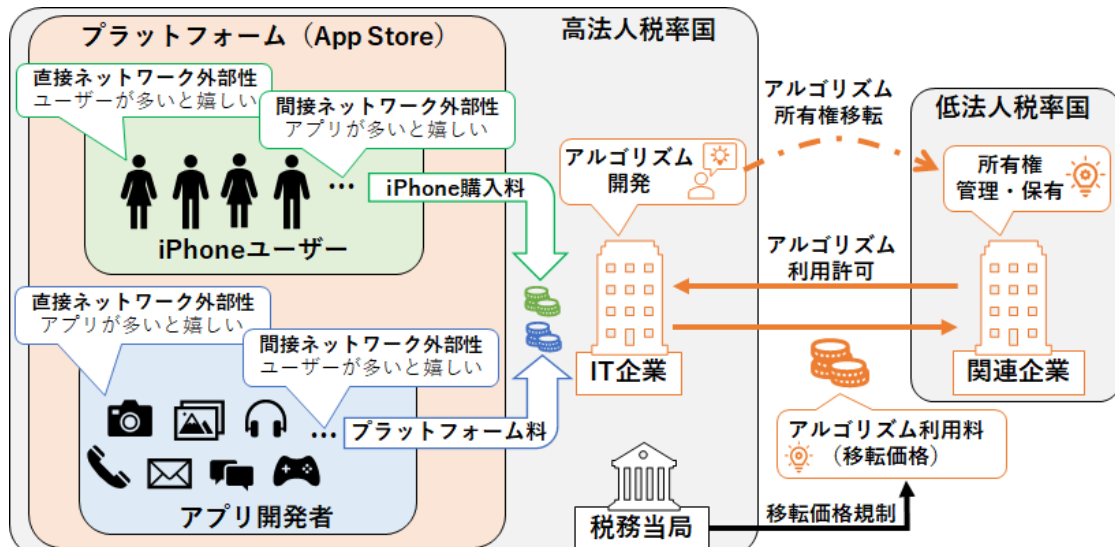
プラットフォーム（App Store）

高法人税率国

直接ネットワーク外部性
ユーザーが多いと嬉しい

間接ネットワーク外部性
アプリが多いと嬉しい

…

iPhone購入料

iPhoneユーザー

直接ネットワーク外部性
アプリが多いと嬉しい

間接ネットワーク外部性
ユーザーが多いと嬉しい

…

プラットフォーム料

アプリ開発者

アルゴリズム
開発

IT企業

アルゴリズム
所有権移転

低法人税率国

所有権
管理・保有

アルゴリズム
利用許可

関連企業

アルゴリズム利用料
（移転価格）

税務当局

移転価格規制